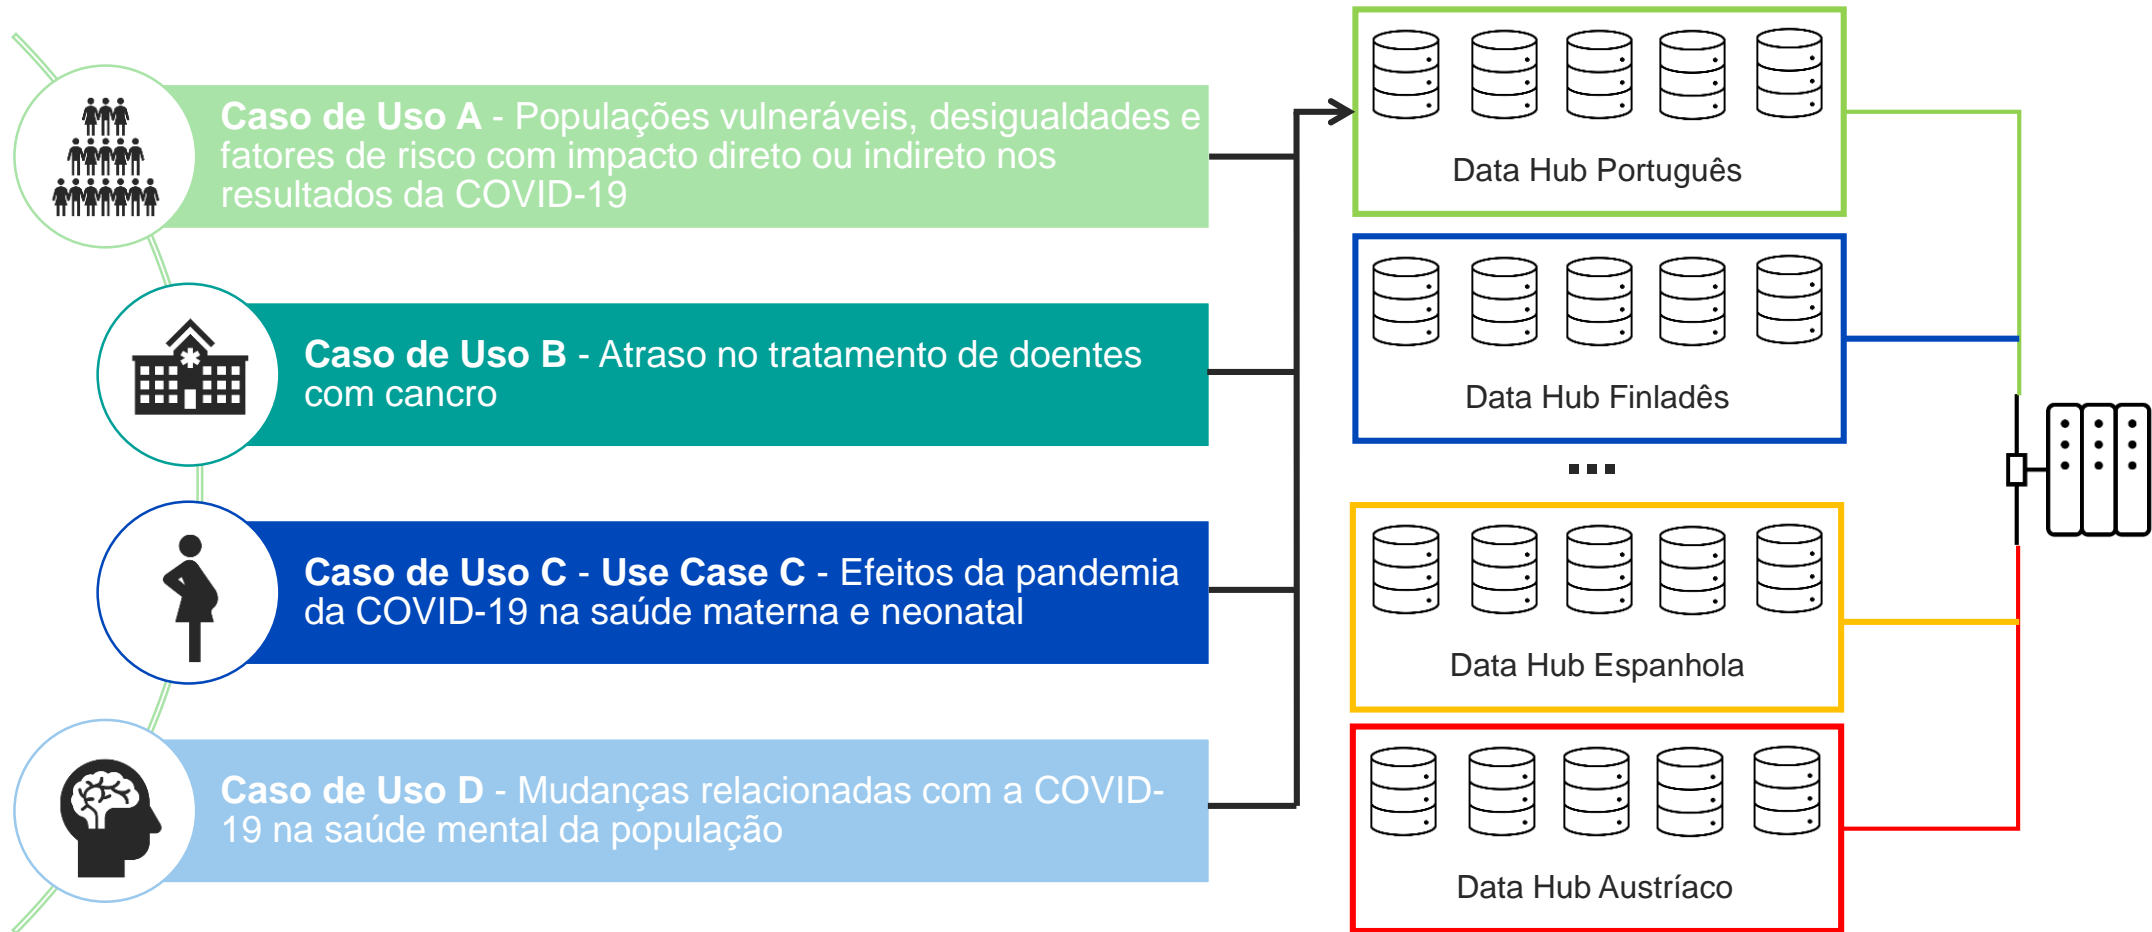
Caso de Uso A - Populações vulneráveis, desigualdades e fatores de risco com impacto direto ou indireto nos resultados da COVID-19

Caso de Uso B - Atraso no tratamento de doentes com cancro

Caso de Uso C - Use Case C - Efeitos da pandemia da COVID-19 na saúde materna e neonatal

Caso de Uso D - Mudanças relacionadas com a COVID-19 na saúde mental da população

Data Hub Português

Data Hub Finladês

...

Data Hub Espanhola

Data Hub Austríaco